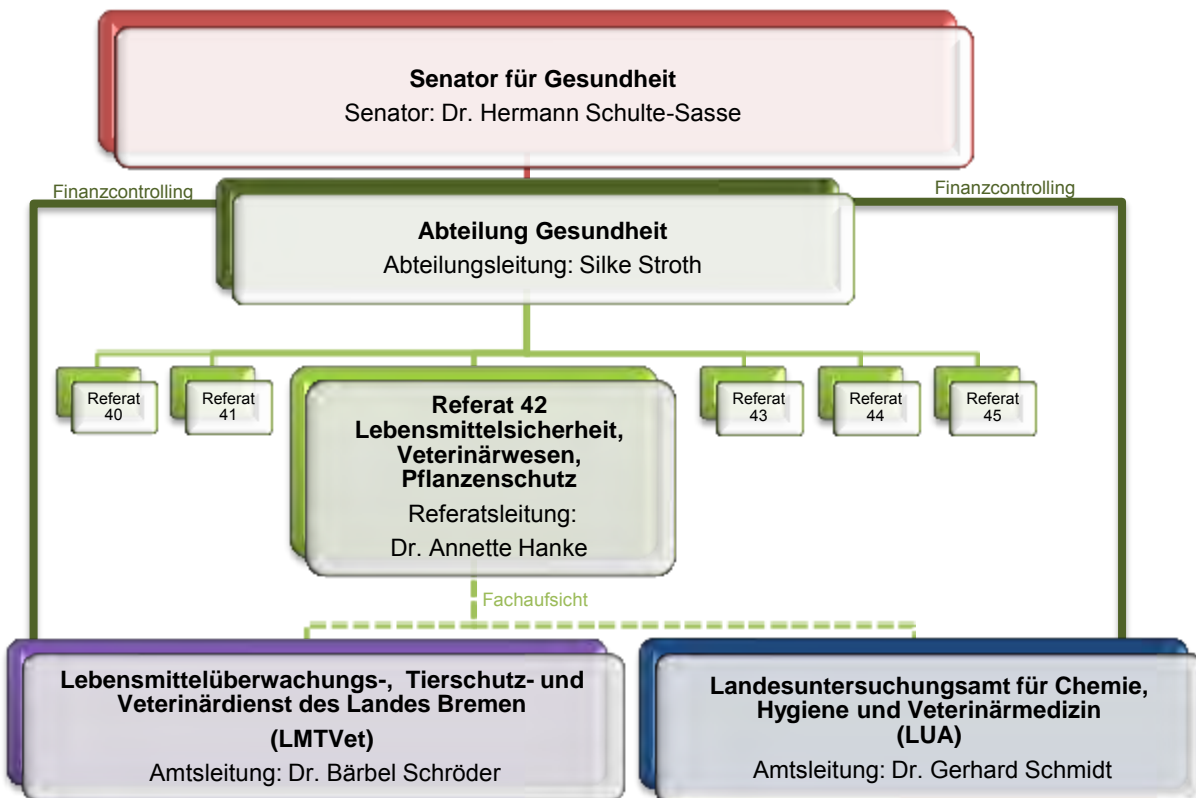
Senator für Gesundheit
Senator: Dr. Hermann Schulte-Sasse

Finanzcontrolling

Finanzcontrolling

Abteilung Gesundheit
Abteilungsleitung: Silke Stroth

Referat 40

Referat 41

Referat 42
Lebensmittelsicherheit, Veterinärwesen, Pflanzenschutz
Referatsleitung:
Dr. Annette Hanke

Referat 43

Referat 44

Referat 45

Fachaufsicht

Lebensmittelüberwachungs-, Tierschutz- und Veterinärdienst des Landes Bremen
(LMTVet)
Amtsleitung: Dr. Bärbel Schröder

Landesuntersuchungsamt für Chemie, Hygiene und Veterinärmedizin
(LUA)
Amtsleitung: Dr. Gerhard Schmidt